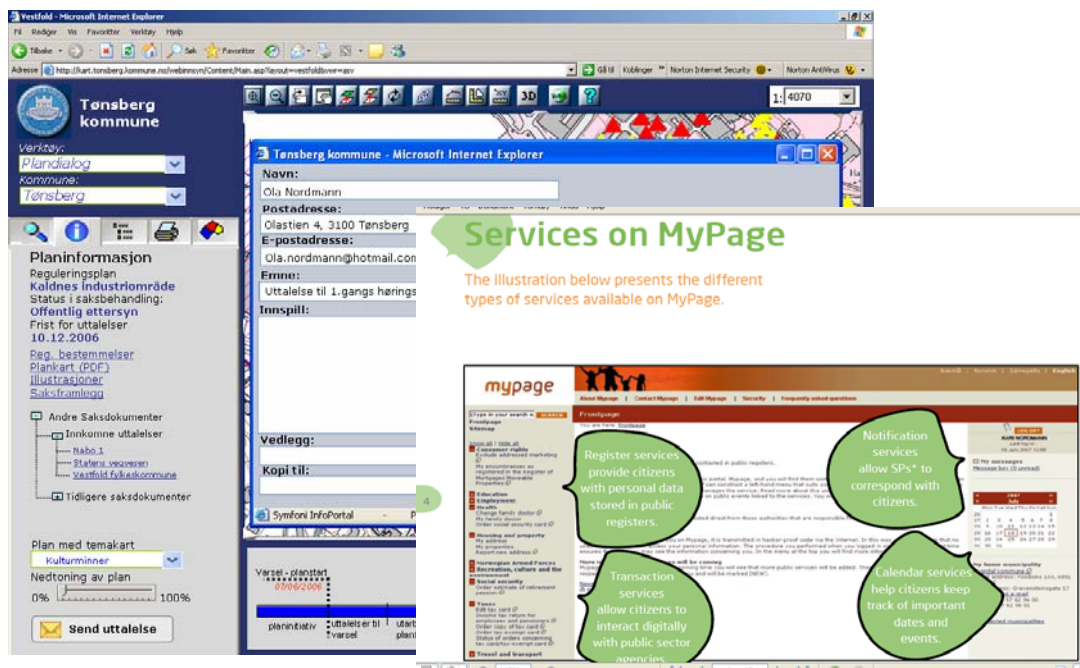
Vestfold - Microsoft Internet Explorer

Fil Rediger Vis Favoritter Verktøy Hjelp

Tilbake Søk Favoritter

Adresse http://kart.tonsberg.kommune.no/webinnsyn/Content/Main.asp?layout=vestfold&vve=asv

Gå til Koblinger Norton Internet Security Norton AntiVirus

Tønsberg kommune

Verktøy:
Plandialog
Kommune:
Tønsberg

1: 4070

Planinformasjon
Reguleringsplan
Kaldnes industriområde
Status i saksbehandling:
Offentlig ettersyn
Frist for uttalelser
10.12.2006
Reg. bestemmelser
Plankart (PDF)
Illustrasjoner
Saksframlegg

Andre Saksdokumenter
Innkomne uttalelser
Nabo 1
Statens vegvesen
Vestfold fylkeskommune
Tidligere saksdokumenter

Plan med temakart
Kulturminner
Nedtoning av plan
0% 100%

Send uttalelse

Tønsberg kommune - Microsoft Internet Explorer

Navn:
Ola Nordmann
Postadresse:
Olastien 4, 3100 Tønsberg
E-postadresse:
Ola.nordmann@hotmail.com
Emne:
Uttalelse til 1.gangs hørings
Innspill:

Vedlegg:

Kopi til:

Symfoni InfoPortal

Varsel - planstart
07/06/2006
planinitiativ
uttalelser til varsel

Services on MyPage

The illustration below presents the different types of services available on MyPage.

4

mypage

About Mypage | Contact Mypage | Edit Mypage | Security | Frequently asked questions

Frontpage

Register services provide citizens with personal data stored in public registers.

Notification services allow SPs* to correspond with citizens.

Transaction services allow citizens to interact digitally with public sector agencies

Calendar services help citizens keep track of important dates and events.